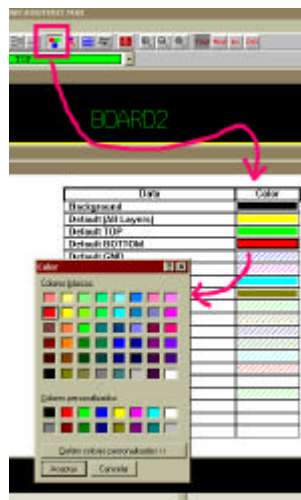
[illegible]

TOP

BOARD2

| Data | Color |
|---|---|
| Background | |
| Default (All Layers) | |
| Default TOP | |
| Default BOTTOM | |
| Default GND | |

Color
Colores básicos:
Colores personalizados:
Definir colores personalizados >>
Aceptar
Cancelar